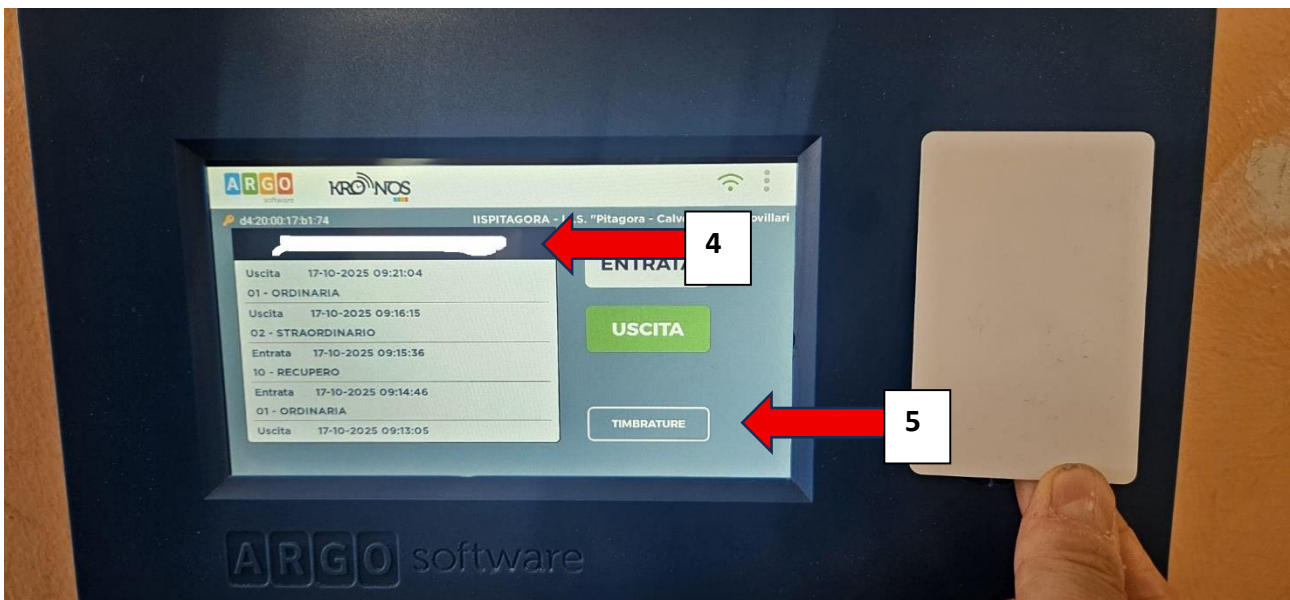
ARGO software KRONOS

d4:20:00:17:b1:74 IISPITAGORA - I.I.S. "Pitagora - Calv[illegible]ovillari

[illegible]

4

Uscita 17-10-2025 09:21:04
01 - ORDINARIA
Uscita 17-10-2025 09:16:15
02 - STRAORDINARIO
Entrata 17-10-2025 09:15:36
10 - RECUPERO
Entrata 17-10-2025 09:14:46
01 - ORDINARIA
Uscita 17-10-2025 09:13:05

ENTRATA

USCITA

TIMBRATURE

5

ARGO software